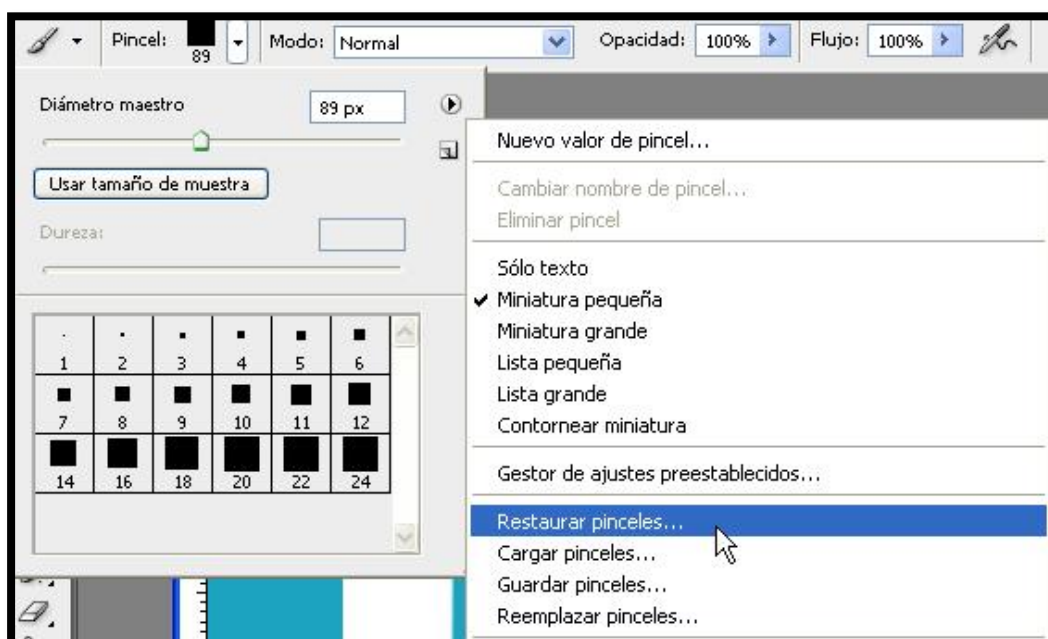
Pincel: 89 Modo: Normal Opacidad: 100% Flujo: 100%

Diámetro maestro 89 px

Usar tamaño de muestra

Dureza:

| 1 | 2 | 3 | 4 | 5 | 6 |
|---|---|---|---|---|---|
| 7 | 8 | 9 | 10 | 11 | 12 |
| 14 | 16 | 18 | 20 | 22 | 24 |

Nuevo valor de pincel...

Cambiar nombre de pincel...
Eliminar pincel

Sólo texto
✔ Miniatura pequeña
Miniatura grande
Lista pequeña
Lista grande
Contornear miniatura

Gestor de ajustes preestablecidos...

Restaurar pinceles...
Cargar pinceles...
Guardar pinceles...
Reemplazar pinceles...